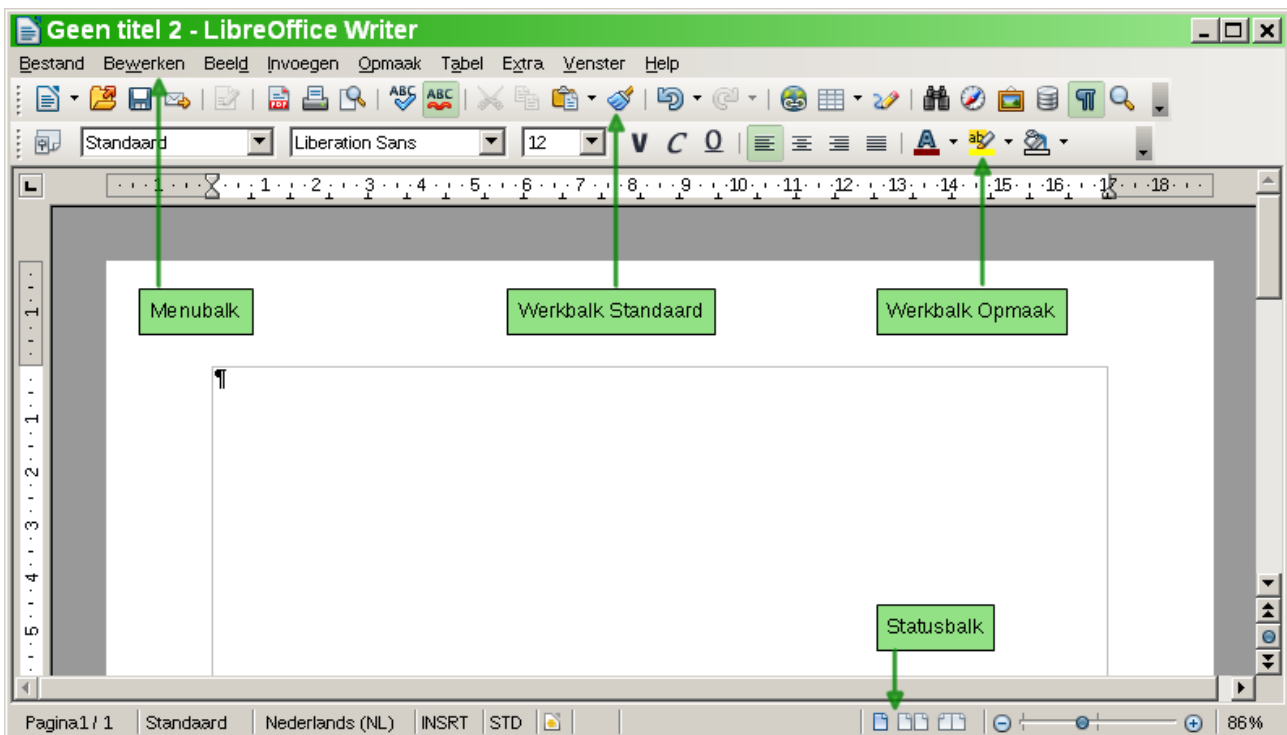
Geen titel 2 - LibreOffice Writer

Bestand Bewerken Beeld Invoegen Opmaak Tabel Extra Venster Help

Standaard Liberation Sans 12 V C O

1 2 3 4 5 6 7 8 9 10 11 12 13 14 15 16 17 18

Menubalk

Werkbalk Standaard

Werkbalk Opmaak

¶

Statusbalk

Pagina 1 / 1 Standaard Nederlands (NL) INSRT STD 86%